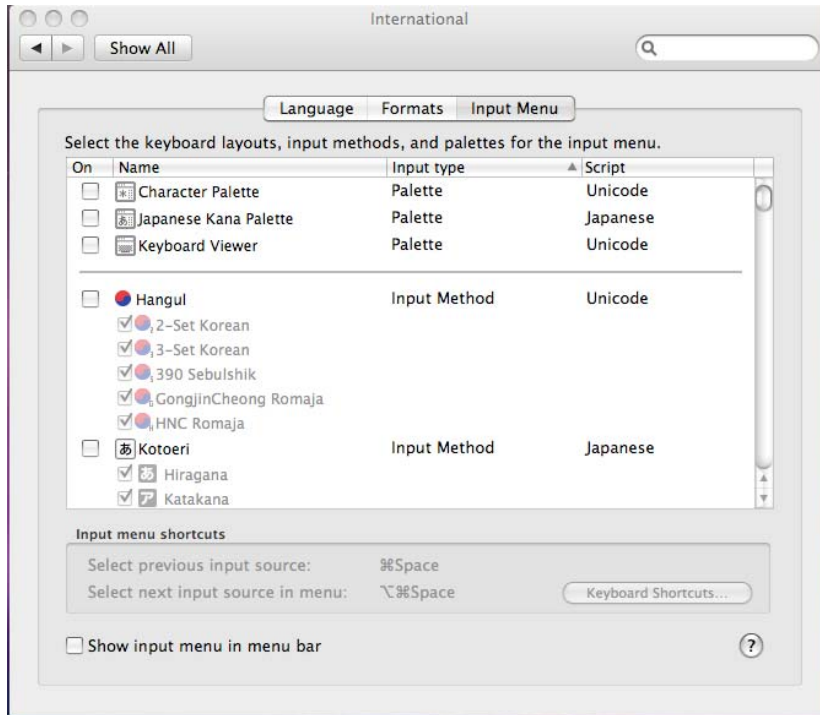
International

Show All

Language | Formats | Input Menu

Select the keyboard layouts, input methods, and palettes for the input menu.

| On | Name | Input type | Script |
|---|---|---|---|
| | Character Palette | Palette | Unicode |
| | Japanese Kana Palette | Palette | Japanese |
| | Keyboard Viewer | Palette | Unicode |
| | Hangul | Input Method | Unicode |
| | 2-Set Korean | | |
| | 3-Set Korean | | |
| | 390 Sebulshik | | |
| | GongjinCheong Romaja | | |
| | HNC Romaja | | |
| | Kotoeri | Input Method | Japanese |
| | Hiragana | | |
| | Katakana | | |

Input menu shortcuts

Select previous input source: ⌘Space

Select next input source in menu: ⌥⌘Space

Keyboard Shortcuts...

Show input menu in menu bar

?